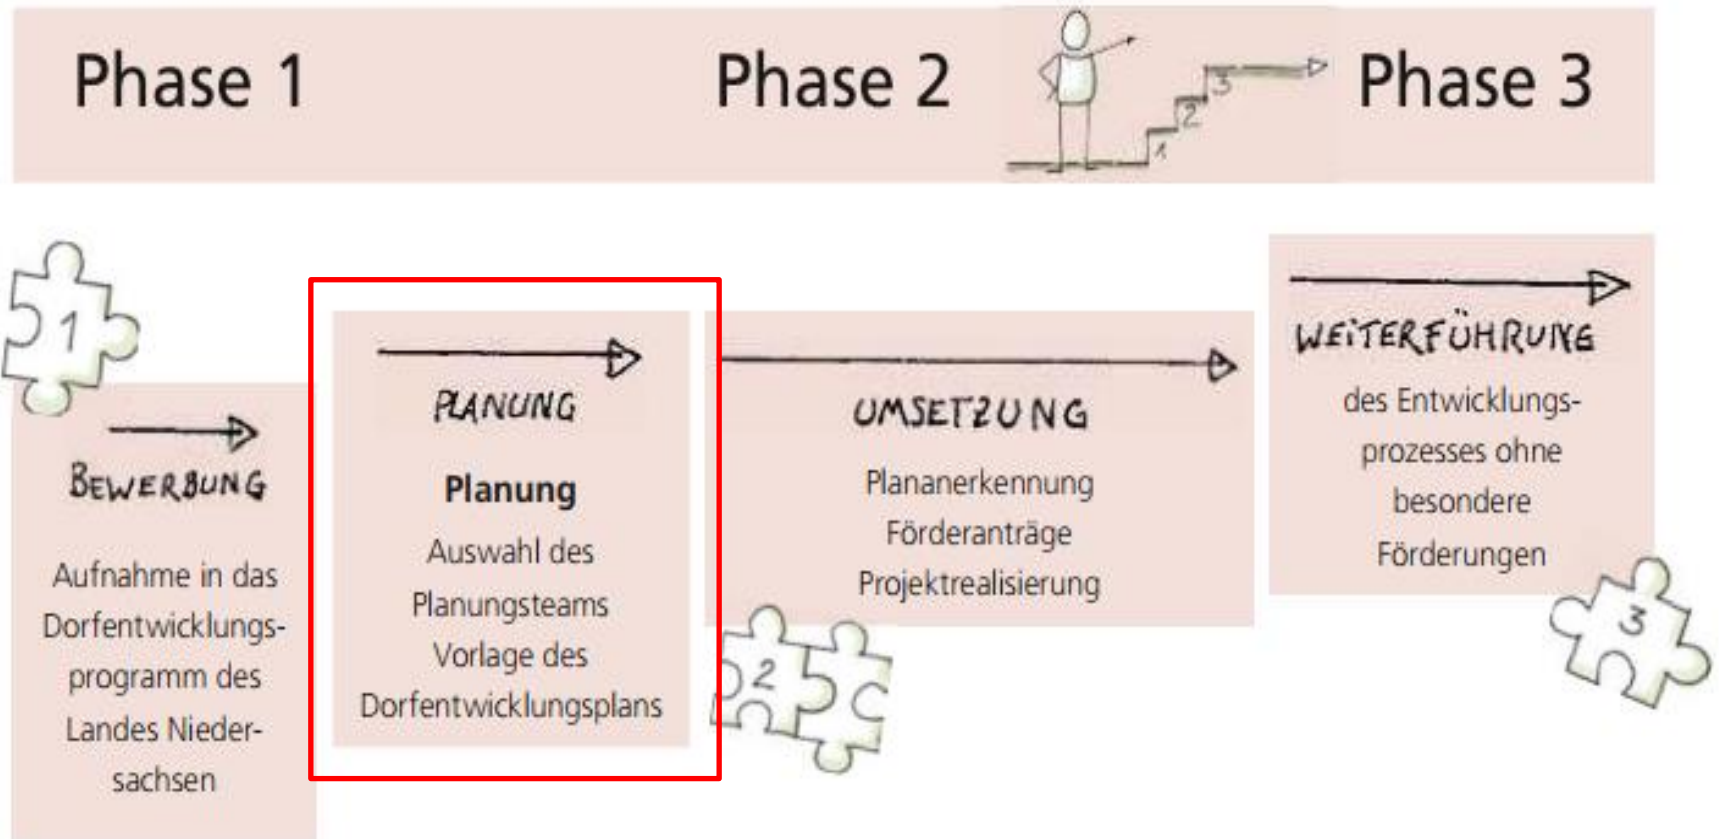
Phase 1

Phase 2

3
2
1

Phase 3

1

BEWERBUNG

Aufnahme in das Dorfentwicklungsprogramm des Landes Niedersachsen

PLANUNG

**Planung**

Auswahl des Planungsteams

Vorlage des Dorfentwicklungsplans

UMSETZUNG

Plananerkennung

Förderanträge

Projektrealisierung

2

WEITERFÜHRUNG

des Entwicklungsprozesses ohne besondere Förderungen

3